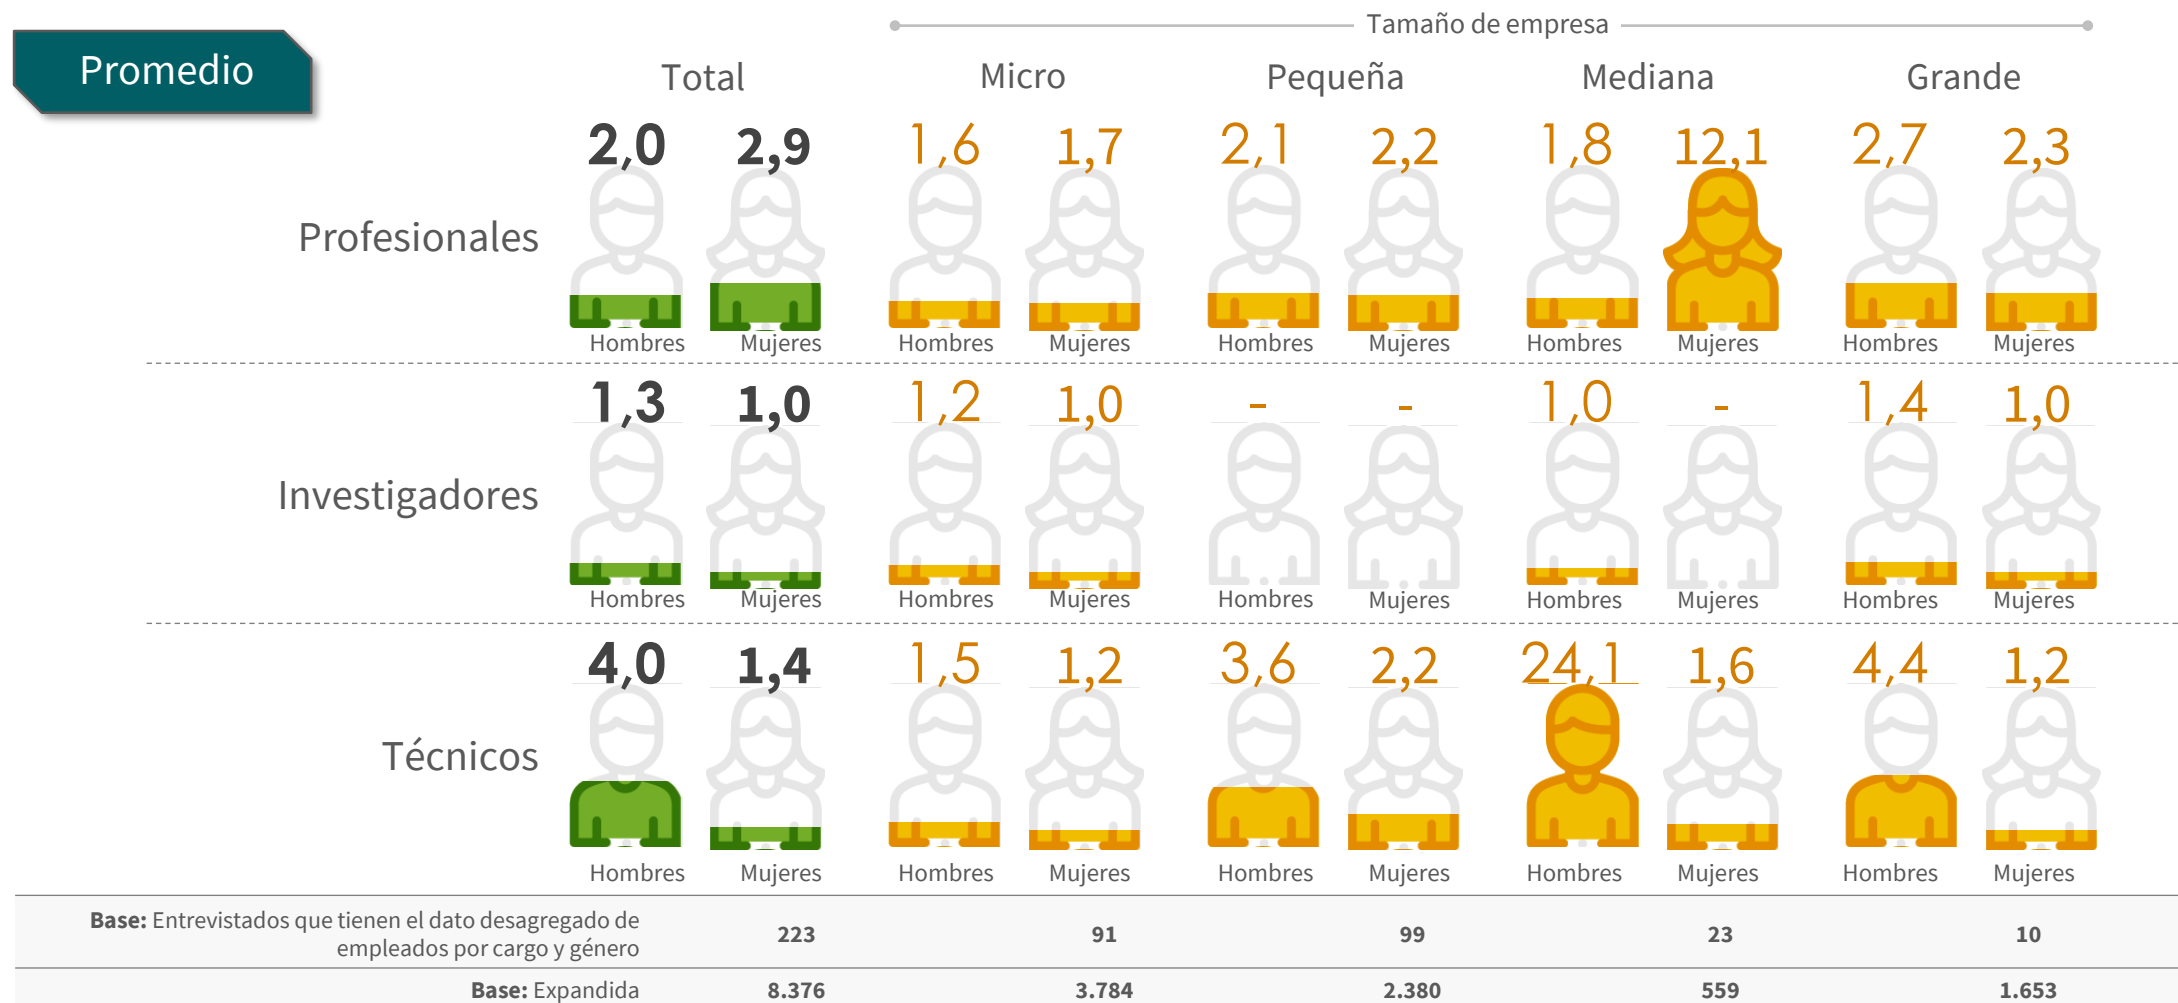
Promedio

Tamaño de empresa

| | Total | | Micro | | Pequeña | | Mediana | | Grande | |
|---|---|---|---|---|---|---|---|---|---|---|
| Profesionales | 2,0 Hombres | 2,9 Mujeres | 1,6 Hombres | 1,7 Mujeres | 2,1 Hombres | 2,2 Mujeres | 1,8 Hombres | 12,1 Mujeres | 2,7 Hombres | 2,3 Mujeres |
| Investigadores | 1,3 Hombres | 1,0 Mujeres | 1,2 Hombres | 1,0 Mujeres | - Hombres | - Mujeres | 1,0 Hombres | - Mujeres | 1,4 Hombres | 1,0 Mujeres |
| Técnicos | 4,0 Hombres | 1,4 Mujeres | 1,5 Hombres | 1,2 Mujeres | 3,6 Hombres | 2,2 Mujeres | 24,1 Hombres | 1,6 Mujeres | 4,4 Hombres | 1,2 Mujeres |

| | Total | Micro | Pequeña | Mediana | Grande |
|---|---|---|---|---|---|
| **Base:** Entrevistados que tienen el dato desagregado de empleados por cargo y género | 223 | 91 | 99 | 23 | 10 |
| **Base:** Expandida | 8.376 | 3.784 | 2.380 | 559 | 1.653 |